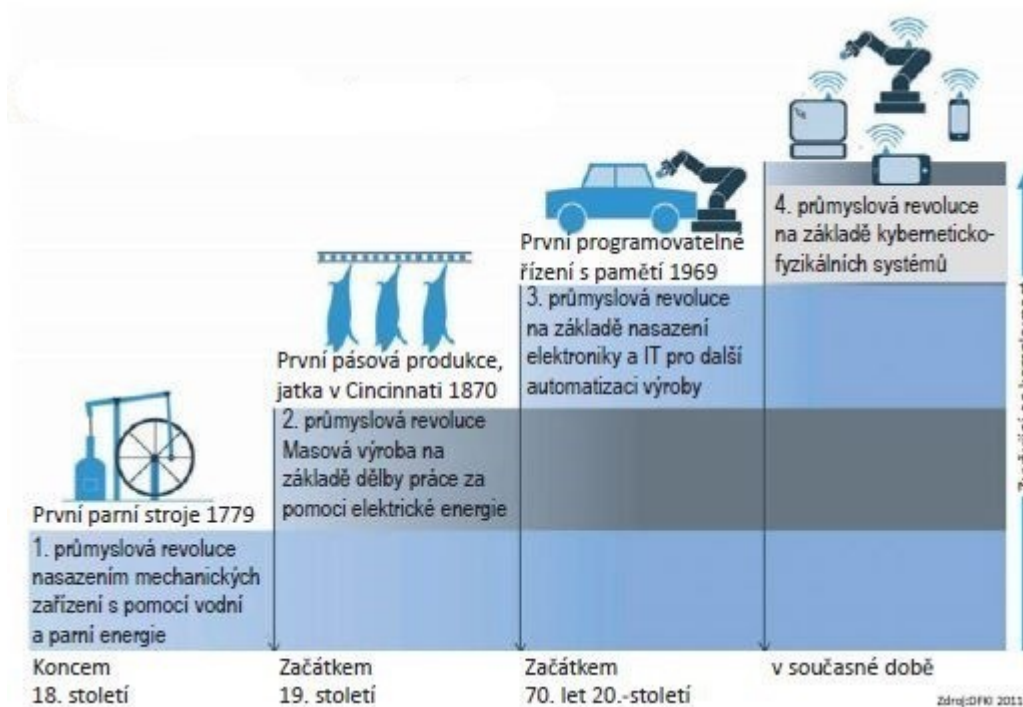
4. průmyslová revoluce na základě kyberneticko-fyzikálních systémů

První programovatelné řízení s pamětí 1969

3. průmyslová revoluce na základě nasazení elektroniky a IT pro další automatizaci výroby

První pásová produkce, jatka v Cincinnati 1870

2. průmyslová revoluce Masová výroba na základě dělby práce za pomoci elektrické energie

První parní stroje 1779

1. průmyslová revoluce nasazením mechanických zařízení s pomocí vodní a parní energie

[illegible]

Koncem 18. století

Začátkem 19. století

Začátkem 70. let 20.-století

v současné době

Zdroj:DFKI 2011